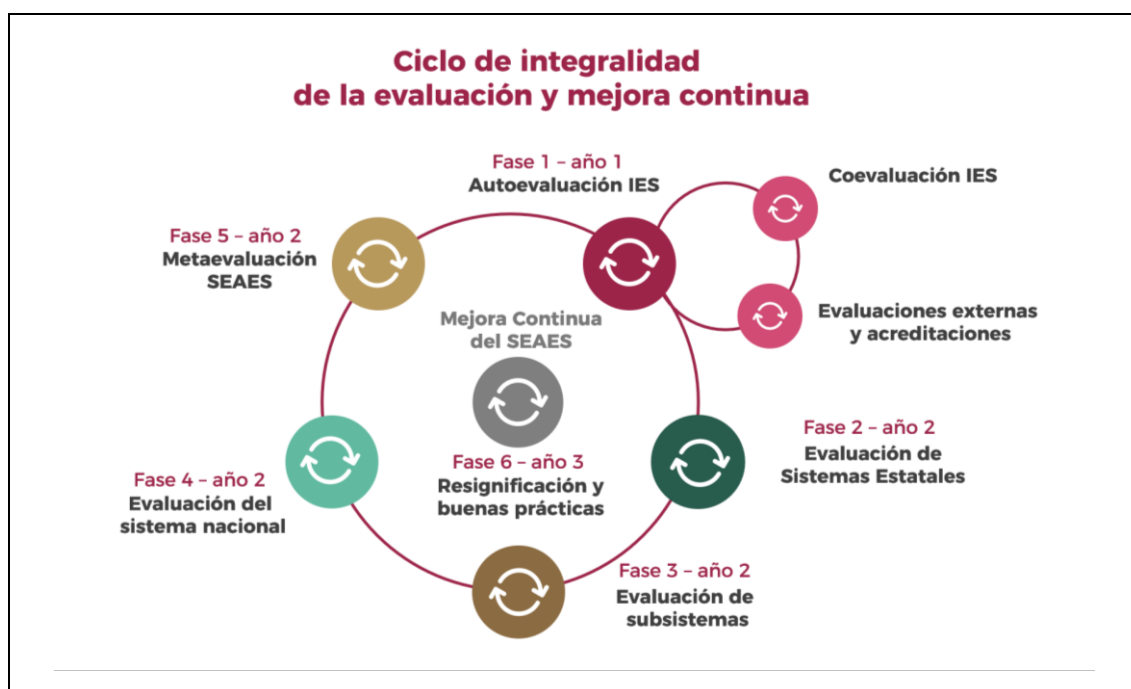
Ciclo de integralidad
de la evaluación y mejora continua

Fase 1 – año 1
Autoevaluación IES

Coevaluación IES

Evaluaciones externas y acreditaciones

Fase 5 – año 2
Metaevaluación SEAES

Mejora Continua del SEAES

Fase 2 – año 2
Evaluación de Sistemas Estatales

Fase 6 – año 3
Resignificación y buenas prácticas

Fase 4 – año 2
Evaluación del sistema nacional

Fase 3 – año 2
Evaluación de subsistemas